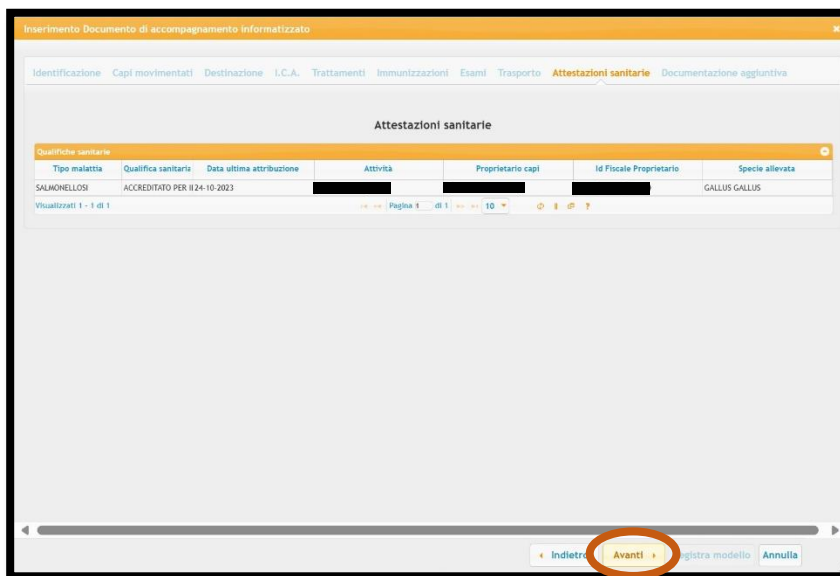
Inserimento Documento di accompagnamento informatizzato

Identificazione Capi movimentati Destinazione I.C.A. Trattamenti Immunizzazioni Esami Trasporto Attestazioni sanitarie Documentazione aggiuntiva

Attestazioni sanitarie

Qualifiche sanitarie

| Tipo malattia | Qualifica sanitaria | Data ultima attribuzione | Attività | Proprietario capi | Id Fiscale Proprietario | Specie allevata |
|---|---|---|---|---|---|---|
| SALMONELLOSI | ACCREDITATO PER II | 24-10-2023 | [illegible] | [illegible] | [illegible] | GALLUS GALLUS |

Visualizzati 1 - 1 di 1 Pagina 1 di 1 10

Indietro Avanti Registra modello Annulla